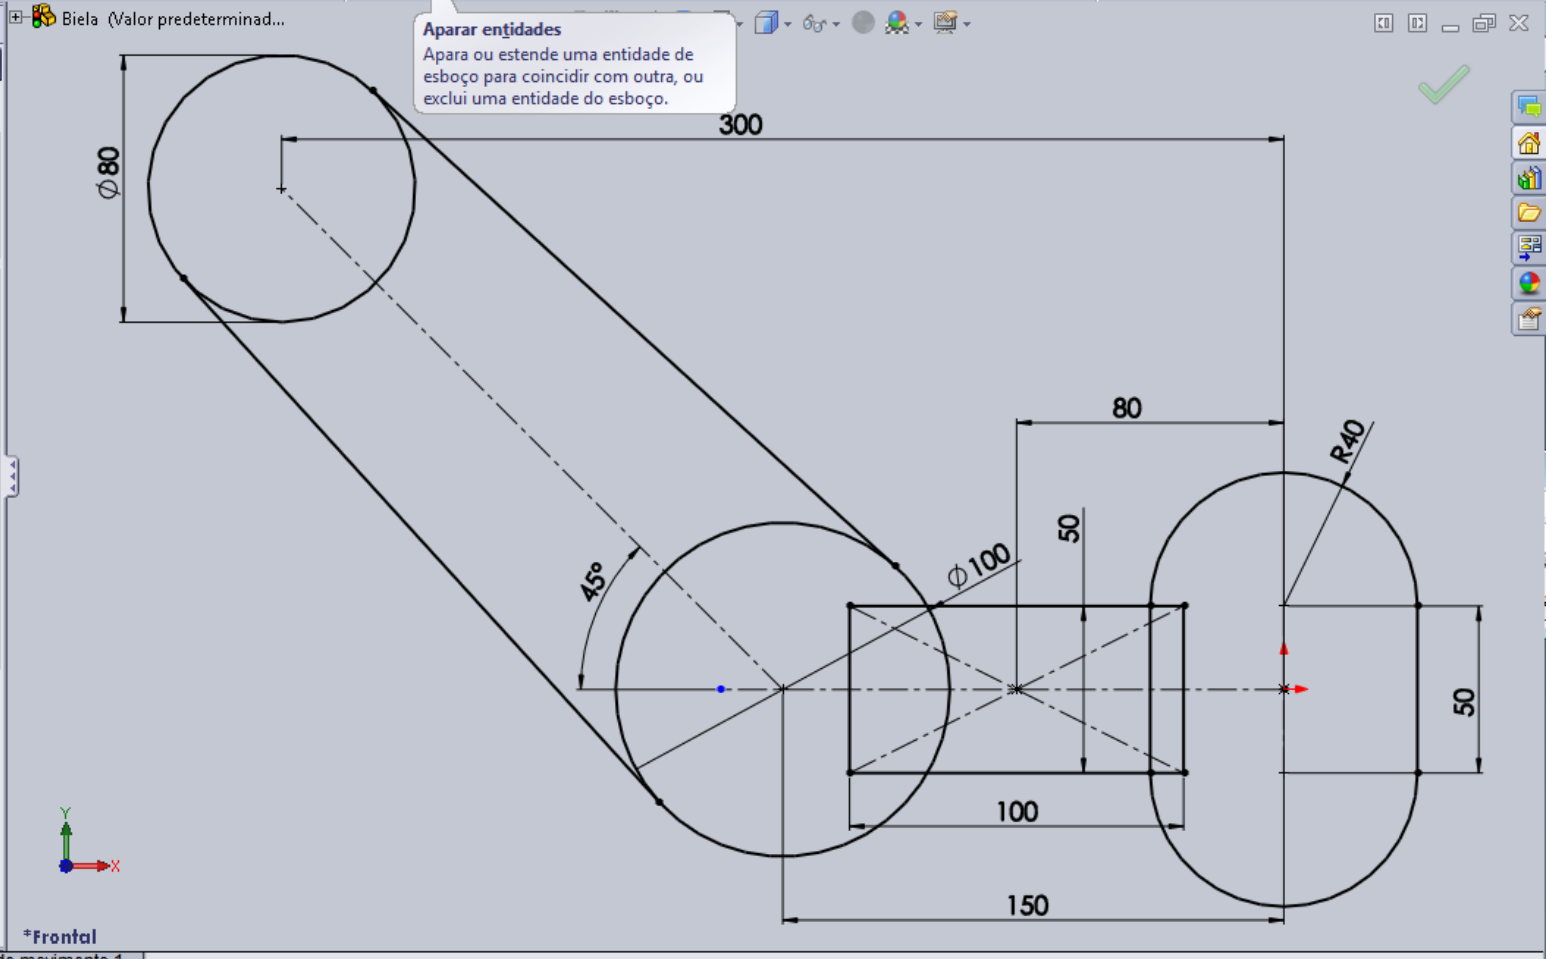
Biela (Valor predeterminad...

Aparar entidades
Apara ou estende uma entidade de esboço para coincidir com outra, ou exclui uma entidade do esboço.

300

$\phi 80$

80

R40

50

$\phi 100$

45°

50

100

150

Y

X

*Frontal